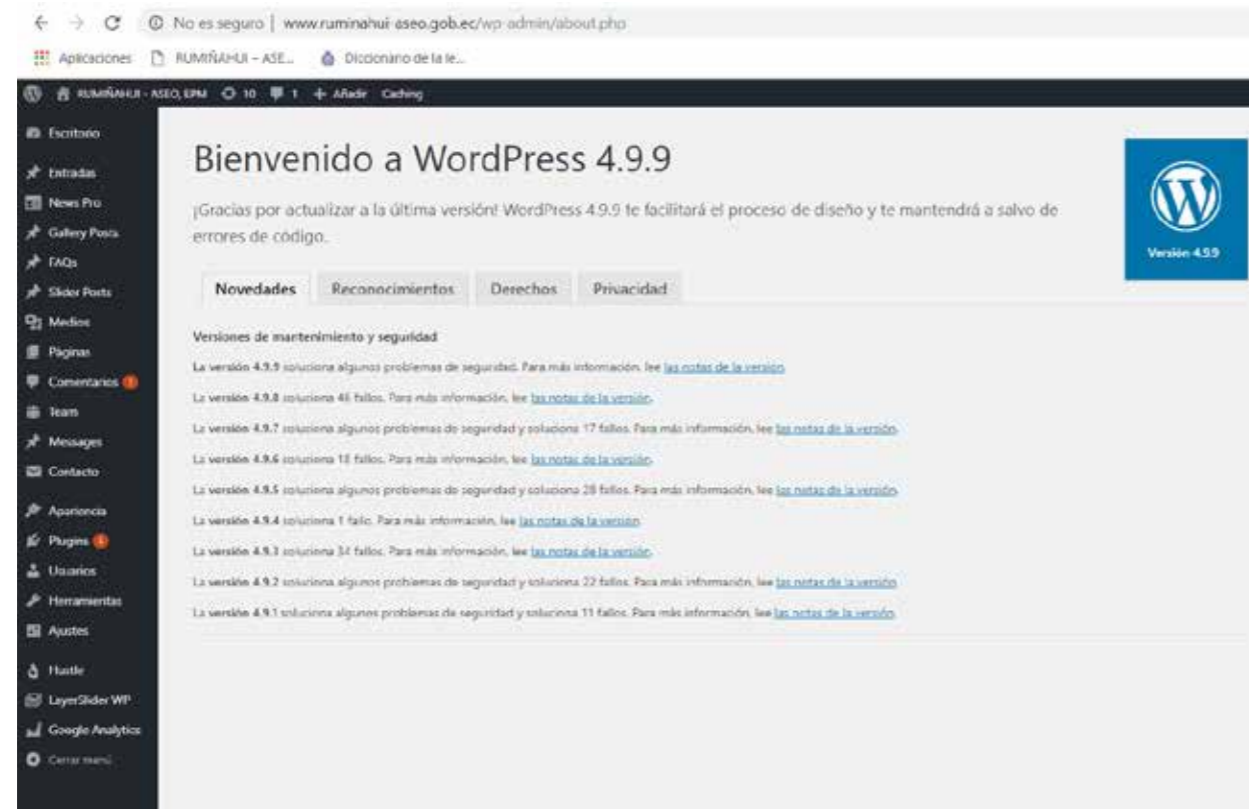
No es seguro | www.ruminahui-aseo.gob.ec/wp-admin/about.php

Aplicaciones RUMIÑAHUI – ASE... Diccionario de la le...

RUMIÑAHUI - ASEO, EPM 10 1 + Añadir Caching

Escritorio
Entradas
News Pro
Gallery Posts
FAQs
Slider Posts
Medios
Páginas
Comentarios 1
Team
Messages
Contacto
Apariencia
Plugins 4
Usuarios
Herramientas
Ajustes
Hustle
LayerSlider WP
Google Analytics
Cerrar menú

Bienvenido a WordPress 4.9.9

¡Gracias por actualizar a la última versión! WordPress 4.9.9 te facilitará el proceso de diseño y te mantendrá a salvo de errores de código.

Versión 4.9.9

Novedades Reconocimientos Derechos Privacidad

Versiones de mantenimiento y seguridad

La versión 4.9.9 soluciona algunos problemas de seguridad. Para más información, lee las notas de la versión.

La versión 4.9.8 soluciona 46 fallos. Para más información, lee las notas de la versión.

La versión 4.9.7 soluciona algunos problemas de seguridad y soluciona 17 fallos. Para más información, lee las notas de la versión.

La versión 4.9.6 soluciona 18 fallos. Para más información, lee las notas de la versión.

La versión 4.9.5 soluciona algunos problemas de seguridad y soluciona 28 fallos. Para más información, lee las notas de la versión.

La versión 4.9.4 soluciona 1 fallo. Para más información, lee las notas de la versión.

La versión 4.9.3 soluciona 34 fallos. Para más información, lee las notas de la versión.

La versión 4.9.2 soluciona algunos problemas de seguridad y soluciona 22 fallos. Para más información, lee las notas de la versión.

La versión 4.9.1 soluciona algunos problemas de seguridad y soluciona 11 fallos. Para más información, lee las notas de la versión.